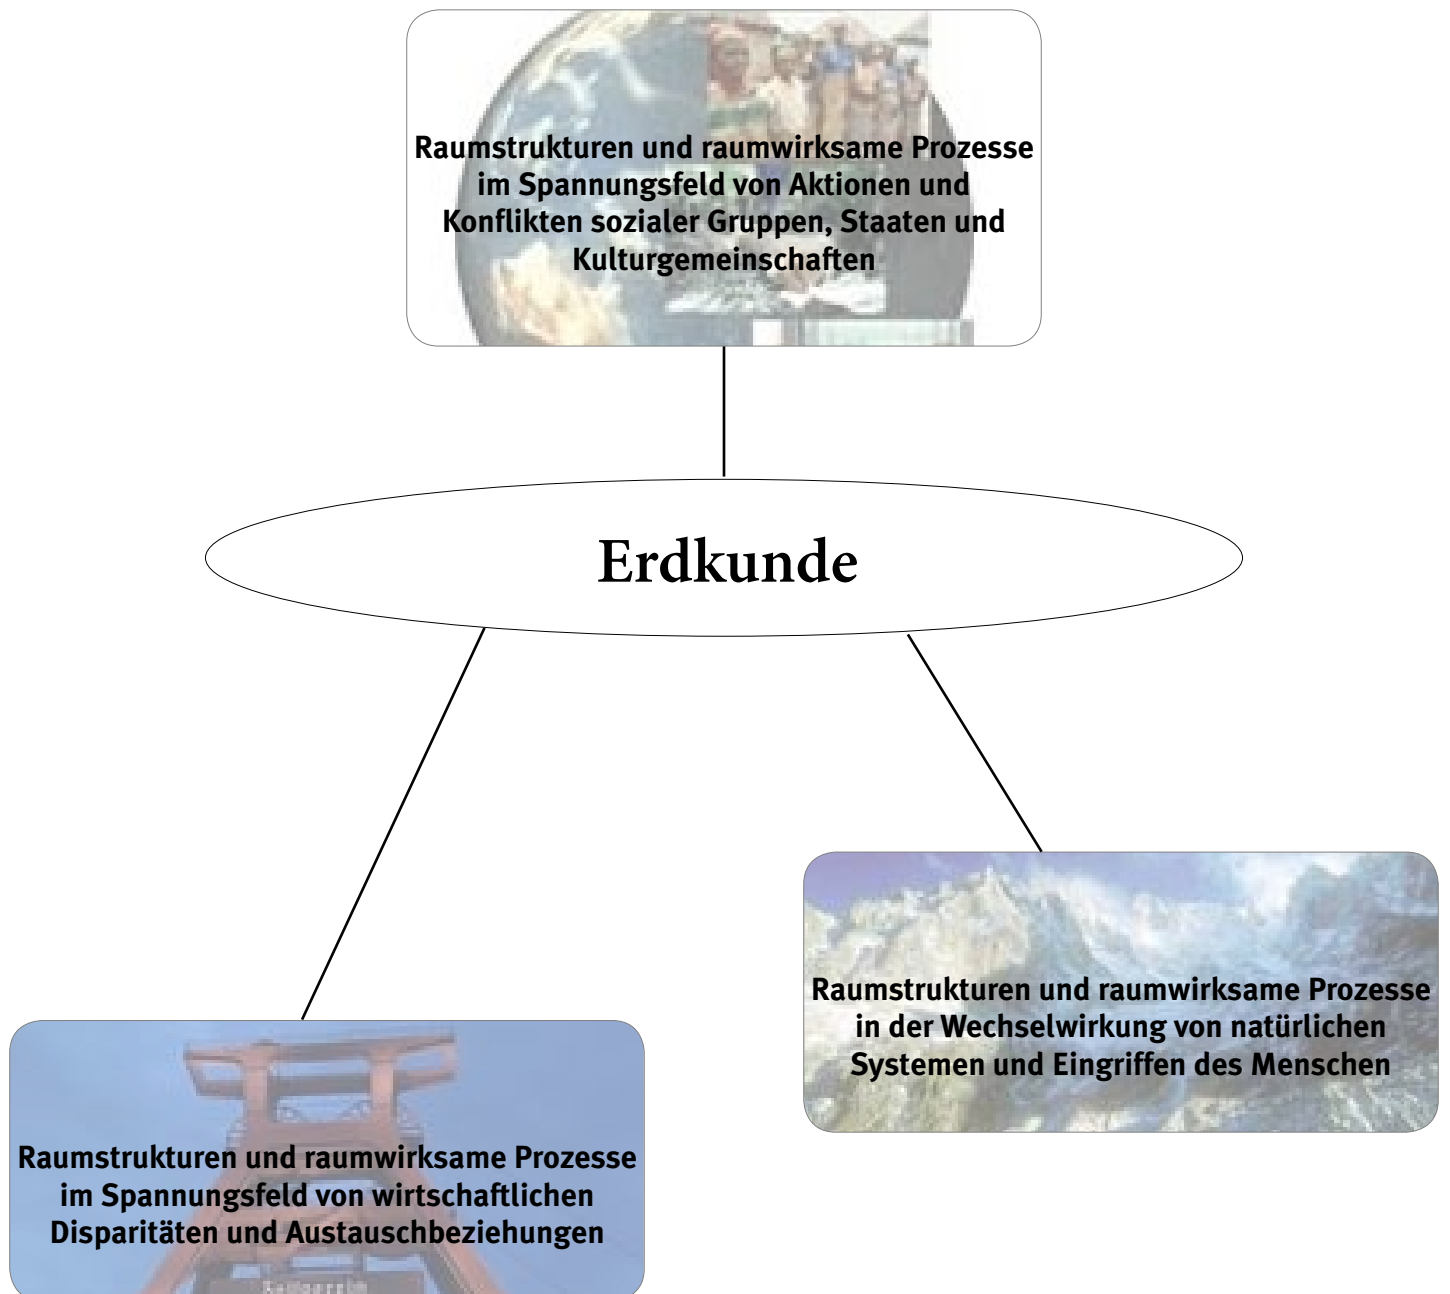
Raumstrukturen und raumwirksame Prozesse im Spannungsfeld von Aktionen und Konflikten sozialer Gruppen, Staaten und Kulturgemeinschaften

Erdkunde

Raumstrukturen und raumwirksame Prozesse in der Wechselwirkung von natürlichen Systemen und Eingriffen des Menschen

Raumstrukturen und raumwirksame Prozesse im Spannungsfeld von wirtschaftlichen Disparitäten und Austauschbeziehungen